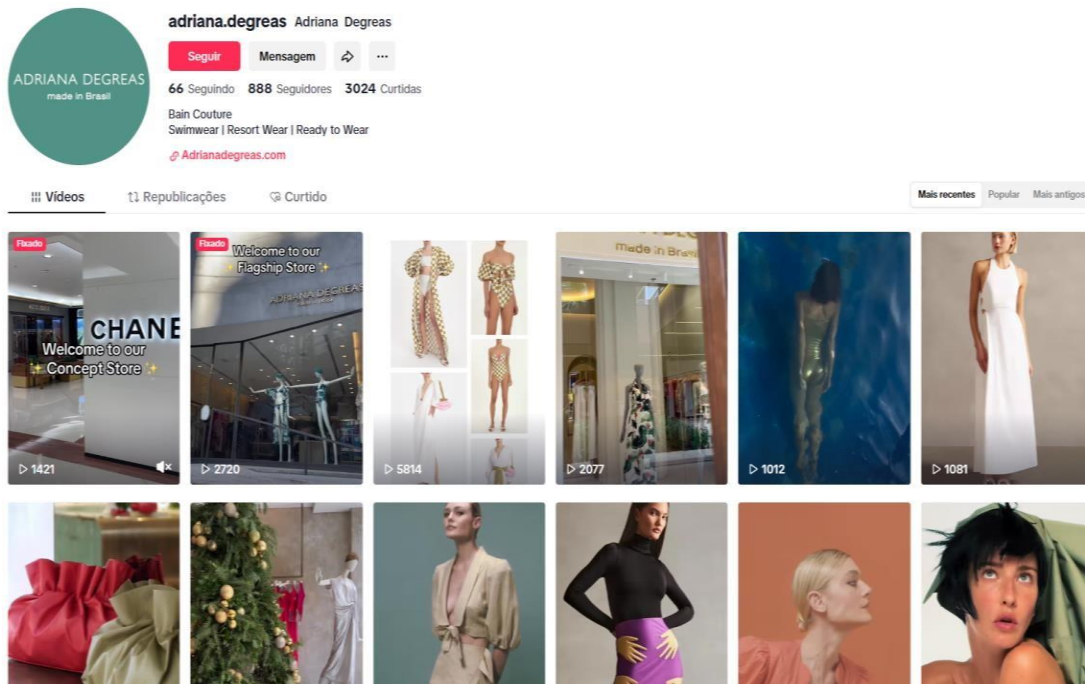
ADRIANA DEGREAS
made in Brasil

adriana.degreas Adriana Degreas

Seguir Mensagem ···

66 Seguindo 888 Seguidores 3024 Curtidas

Bain Couture
Swimwear | Resort Wear | Ready to Wear

Adrianadegreas.com

Vídeos Republicações Curtido

Mais recentes Popular Mais antigos

Fixado
CHANE
Welcome to our Concept Store
1421

Fixado
Welcome to our Flagship Store
ADRIANA DEGREAS
2720

5814

made in Brasil
2077

1012

1081